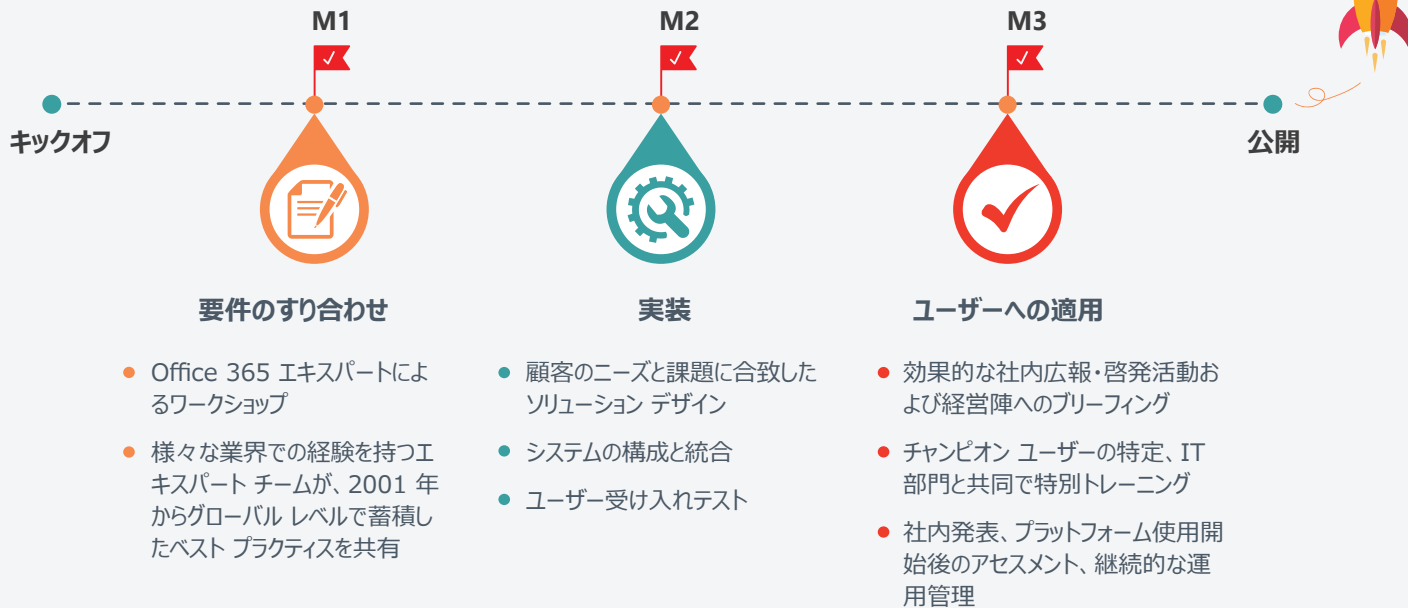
M1

M2

M3

キックオフ

公開

要件のすり合わせ

- Office 365 エキスパートによるワークショップ
- 様々な業界での経験を持つエキスパート チームが、2001 年からグローバル レベルで蓄積したベスト プラクティスを共有

実装

- 顧客のニーズと課題に合致したソリューション デザイン
- システムの構成と統合
- ユーザー受け入れテスト

ユーザーへの適用

- 効果的な社内広報・啓発活動および経営陣へのブリーフィング
- チャンピオン ユーザーの特定、IT 部門と共同で特別トレーニング
- 社内発表、プラットフォーム使用開始後のアセスメント、継続的な運用管理